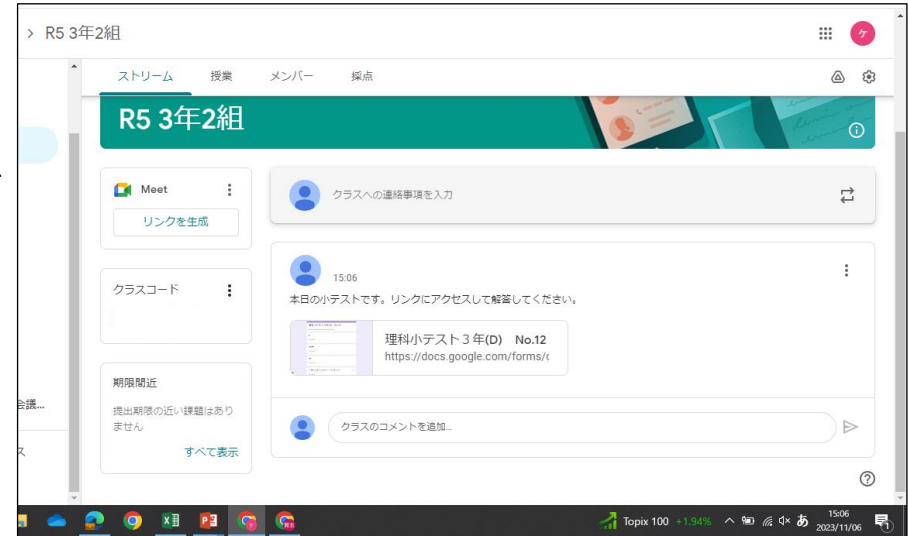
> R5 3年2組

ケ

ストリーム 授業 メンバー 採点

R5 3年2組

Meet

リンクを生成

クラスへの連絡事項を入力

15:06

本日の小テストです。リンクにアクセスして解答してください。

理科小テスト３年(D) No.12
https://docs.google.com/forms/c

クラスコード

期限間近

提出期限の近い課題はありません

すべて表示

クラスのコメントを追加...

会議...

ス

Topix 100 +1.94%

あ

15:06
2023/11/06